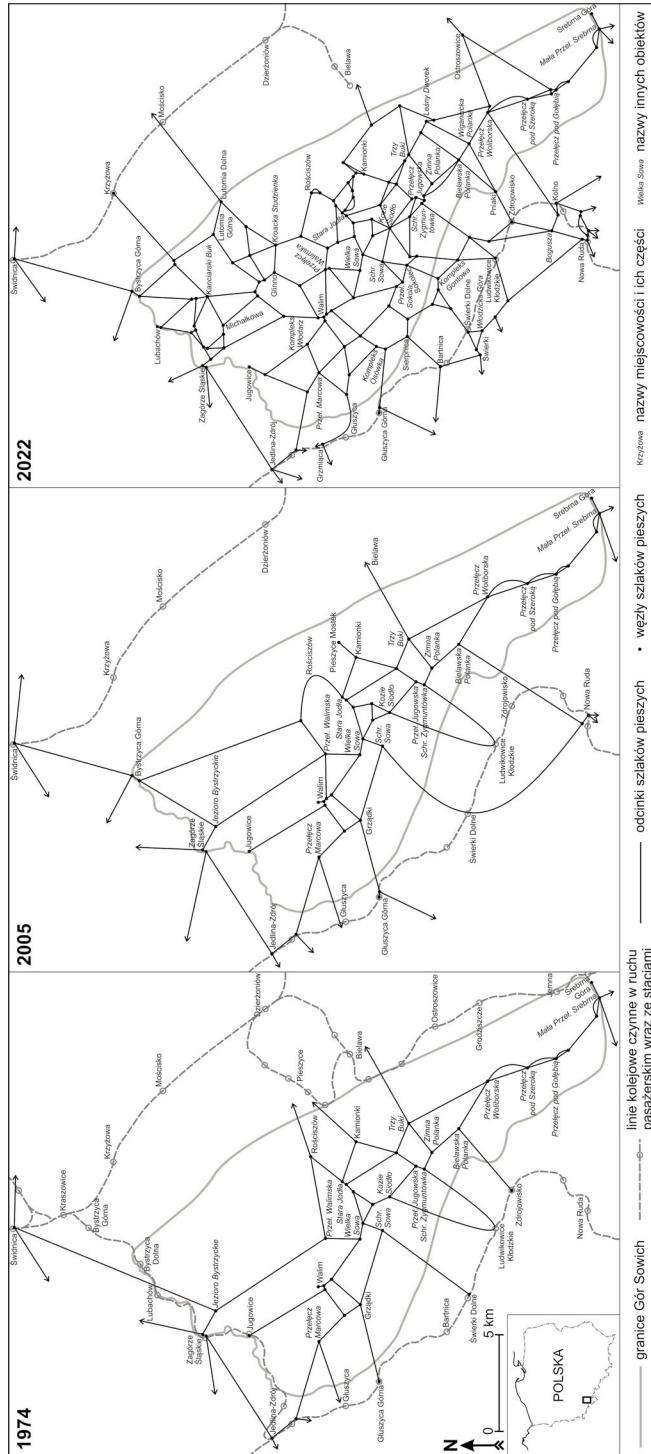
1974

Świdnica
Kraszowice
Bystrzyca Górna
Bystrzyca Dolna
Krzyżowa
Mościsko
Dzierżoniów
Lubachów
Jezioro Bystrzyckie
Zagórze Śląskie
Jugowice
Walim
Przeł. Walimska
Rościszów
Pieszyce
Bielawa
Ostroszowice
Stara Jodła
Wielka Sowa
Kamionki
Jedlina-Zdrój
Przełęcz Marcowa
Schr. Sowa
Kozie Siodło
Trzy Buki
Zimna Polanka
Grodziszcze
Głuszyca
Grządki
Przeł. Jugowska
Schr. Zygmuntówka
Bielawska Polanka
Przełęcz Wolibórska
Głuszyca Górna
Ludwikowice Kłodzkie
Zdrojowisko
Przełęcz pod Szeroką
Jemna
Srebrna Góra
Mała Przeł. Srebrna
Bartnica
Świerki Dolne
Przełęcz pod Gołębią
Nowa Ruda

N
0
5 km
POLSKA

2005

Świdnica
Krzyżowa
Mościsko
Dzierżoniów
Bystrzyca Górna
Jezioro Bystrzyckie
Zagórze Śląskie
Jugowice
Rościszów
Pieszyce Mościsk
Bielawa
Przeł. Walimska
Kamionki
Stara Jodła
Wielka Sowa
Walim
Trzy Buki
Jedlina-Zdrój
Przełęcz Marcowa
Kozie Siodło
Zimna Polanka
Schr. Sowa
Przełęcz Wolibórska
Przeł. Jugowska
Schr. Zygmuntówka
Bielawska Polanka
Grządki
Głuszyca
Głuszyca Górna
Zdrojowisko
Ludwikowice Kłodzkie
Przełęcz pod Szeroką
Srebrna Góra
Mała Przeł. Srebrna
Świerki Dolne
Przełęcz pod Gołębią
Nowa Ruda

2022

Świdnica
Krzyżowa
Mościsko
Dzierżoniów
Bystrzyca Górna
Lutomia Dolna
Lutomia Górna
Kamiński Buk
Lubachów
Michałkowa
Kroacka Studzienka
Rościszów
Bielawa
Glinno
Przełęcz Walimska
Stara Jodła
Kamionki
Leśny Dworek
Zagórze Śląskie
Jugowice
Walim
Wielka Sowa
Kompleks Włodarz
Kozie Siodło
Trzy Buki
Zimna Polanka
Wigancicka Polanka
Ostroszowice
Jedlina-Zdrój
Przeł. Marcowa
Kompleks Osówka
Schr. Sowa
Przeł. Sokola
Schr. Zygmuntówka
Przełęcz Jugowska
Bielawska Polanka
Przełęcz Wolibórska
Grzmiąca
Głuszyca
Przeł. Sokola
Kompleks Gontowa
Pniaki
Przełęcz pod Szeroką
Srebrna Góra
Mała Przeł. Srebrna
Głuszyca Górna
Sierpnica
Świerki Dolne
Włodzicka Góra
Ludwikowice Kłodzkie
Zdrojowisko
Bartnica
Świerki
Boguszów
Kolno
Przełęcz pod Gołębią
Nowa Ruda

granice Gór Sowich
linie kolejowe czynne w ruchu pasażerskim wraz ze stacjami
odcinki szlaków pieszych
węzły szlaków pieszych
Krzyżowa nazwy miejscowości i ich części
Wielka Sowa nazwy innych obiektów